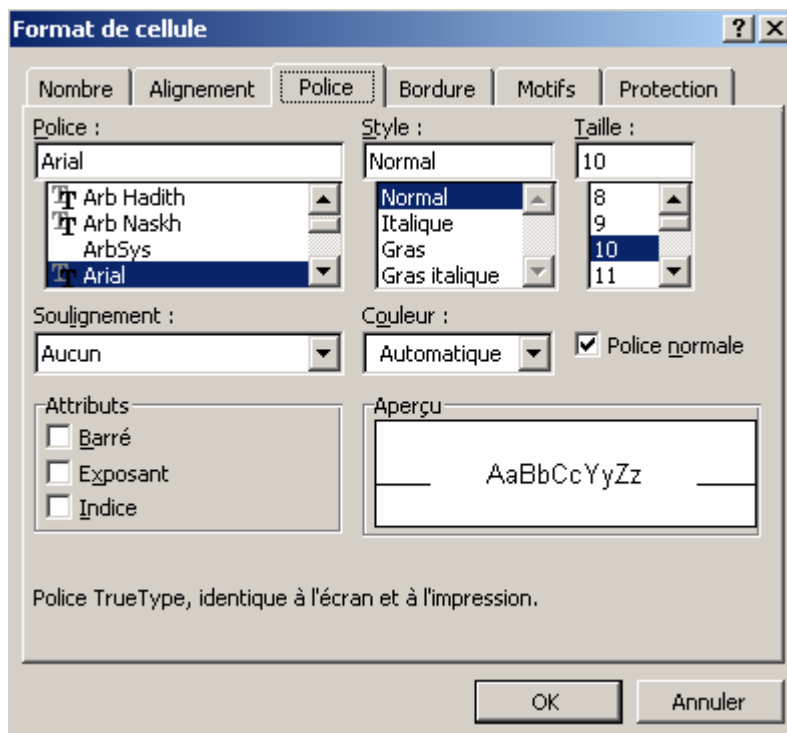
Format de cellule

?

Nombre
Alignement
Police
Bordure
Motifs
Protection

Police :
Arial
Arb Hadith
Arb Naskh
ArbSys
Arial

Style :
Normal
Normal
Italique
Gras
Gras italique

Taille :
10
8
9
10
11

Soulignement :
Aucun

Couleur :
Automatique

Police normale

Attributs
Barré
Exposant
Indice

Aperçu
AaBbCcYyZz

Police TrueType, identique à l'écran et à l'impression.

OK
Annuler